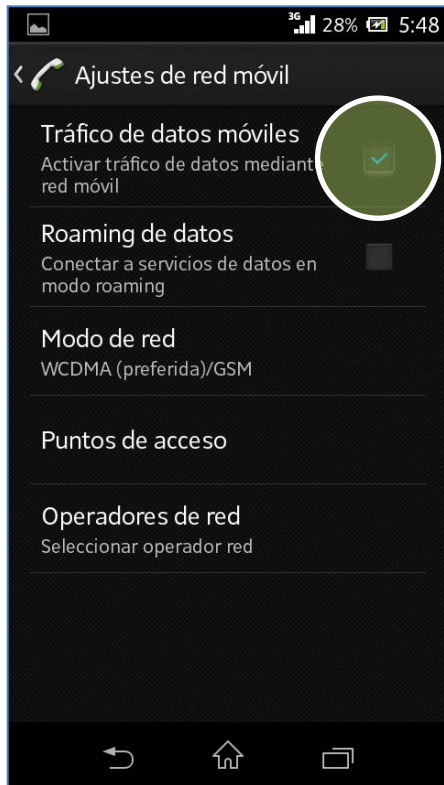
3G 28% 5:48

Ajustes de red móvil

Tráfico de datos móviles
Activar tráfico de datos mediant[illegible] red móvil

Roaming de datos
Conectar a servicios de datos en modo roaming

Modo de red
WCDMA (preferida)/GSM

Puntos de acceso

Operadores de red
Seleccionar operador red